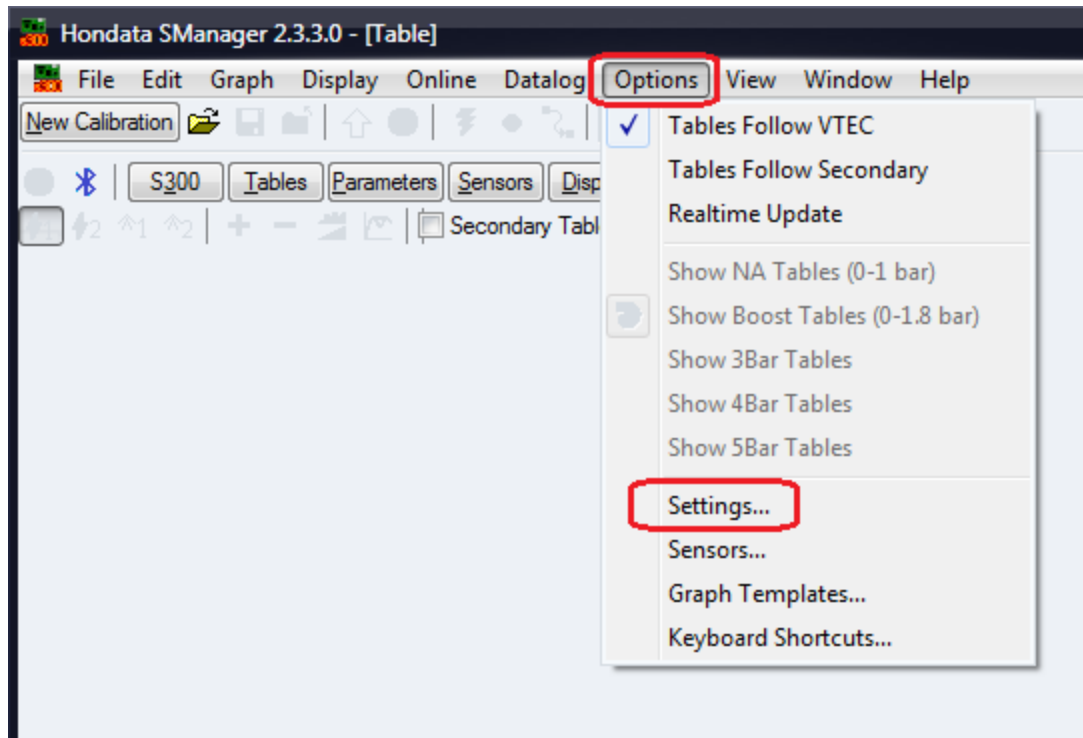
Hondata SManager 2.3.3.0 - [Table]

File Edit Graph Display Online Datalog Options View Window Help

New Calibration

S300 Tables Parameters Sensors Disp

Secondary Tabl

Tables Follow VTEC
Tables Follow Secondary
Realtime Update
Show NA Tables (0-1 bar)
Show Boost Tables (0-1.8 bar)
Show 3Bar Tables
Show 4Bar Tables
Show 5Bar Tables
Settings...
Sensors...
Graph Templates...
Keyboard Shortcuts...